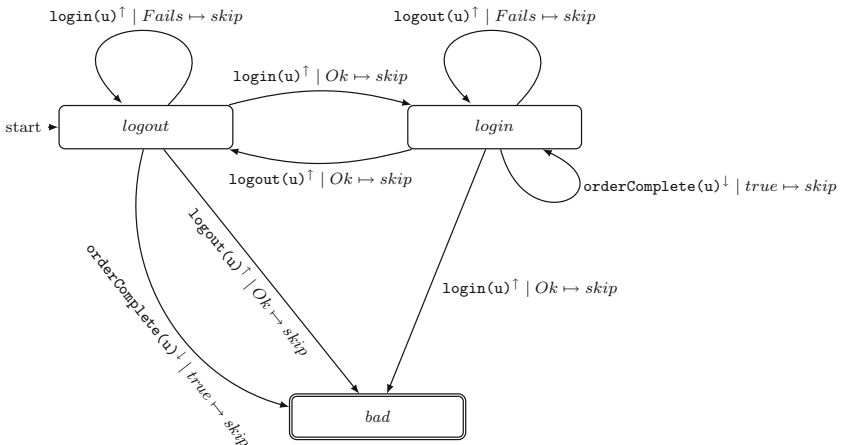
$\texttt{login(u)}^{\uparrow} \mid \mathit{Fails} \mapsto \mathit{skip}$

$\texttt{logout(u)}^{\uparrow} \mid \mathit{Fails} \mapsto \mathit{skip}$

$\texttt{login(u)}^{\uparrow} \mid \mathit{Ok} \mapsto \mathit{skip}$

start

*logout*

*login*

$\texttt{logout(u)}^{\uparrow} \mid \mathit{Ok} \mapsto \mathit{skip}$

$\texttt{orderComplete(u)}^{\downarrow} \mid \mathit{true} \mapsto \mathit{skip}$

$\texttt{logout(u)}^{\uparrow} \mid \mathit{Ok} \mapsto \mathit{skip}$

$\texttt{orderComplete(u)}^{\downarrow} \mid \mathit{true} \mapsto \mathit{skip}$

$\texttt{login(u)}^{\uparrow} \mid \mathit{Ok} \mapsto \mathit{skip}$

*bad*